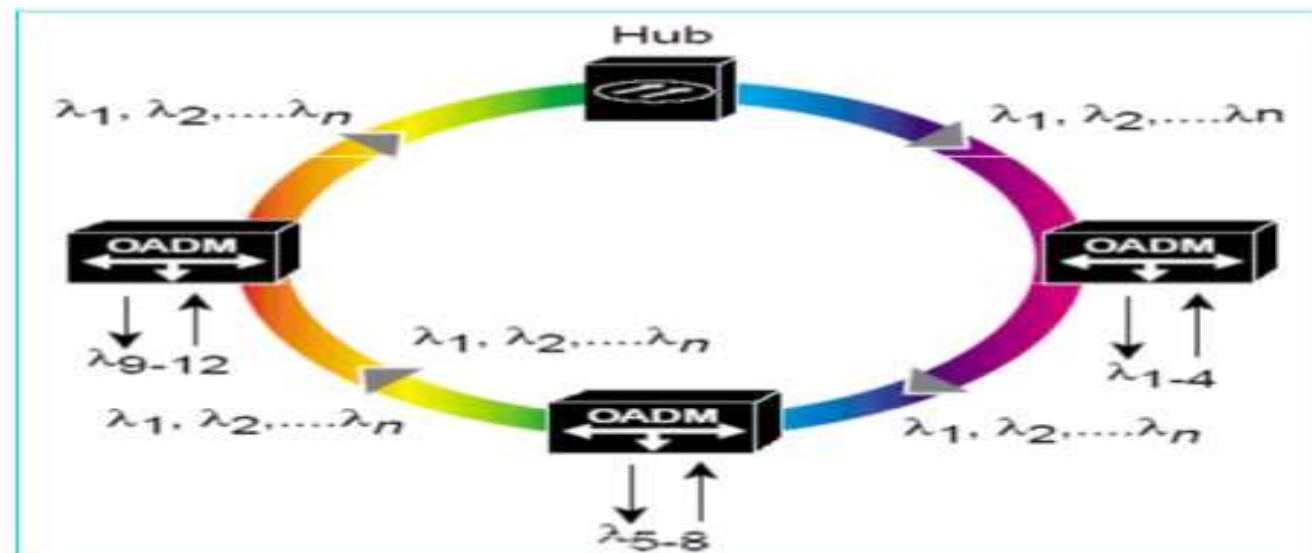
Hub

$\lambda_1, \lambda_2, \ldots \lambda_n$

$\lambda_1, \lambda_2, \ldots \lambda n$

OADM

OADM

$\lambda_{9-12}$

$\lambda_1, \lambda_2, \ldots \lambda_n$

$\lambda_{1-4}$

$\lambda_1, \lambda_2, \ldots \lambda_n$

OADM

$\lambda_1, \lambda_2, \ldots \lambda_n$

$\lambda_{5-8}$